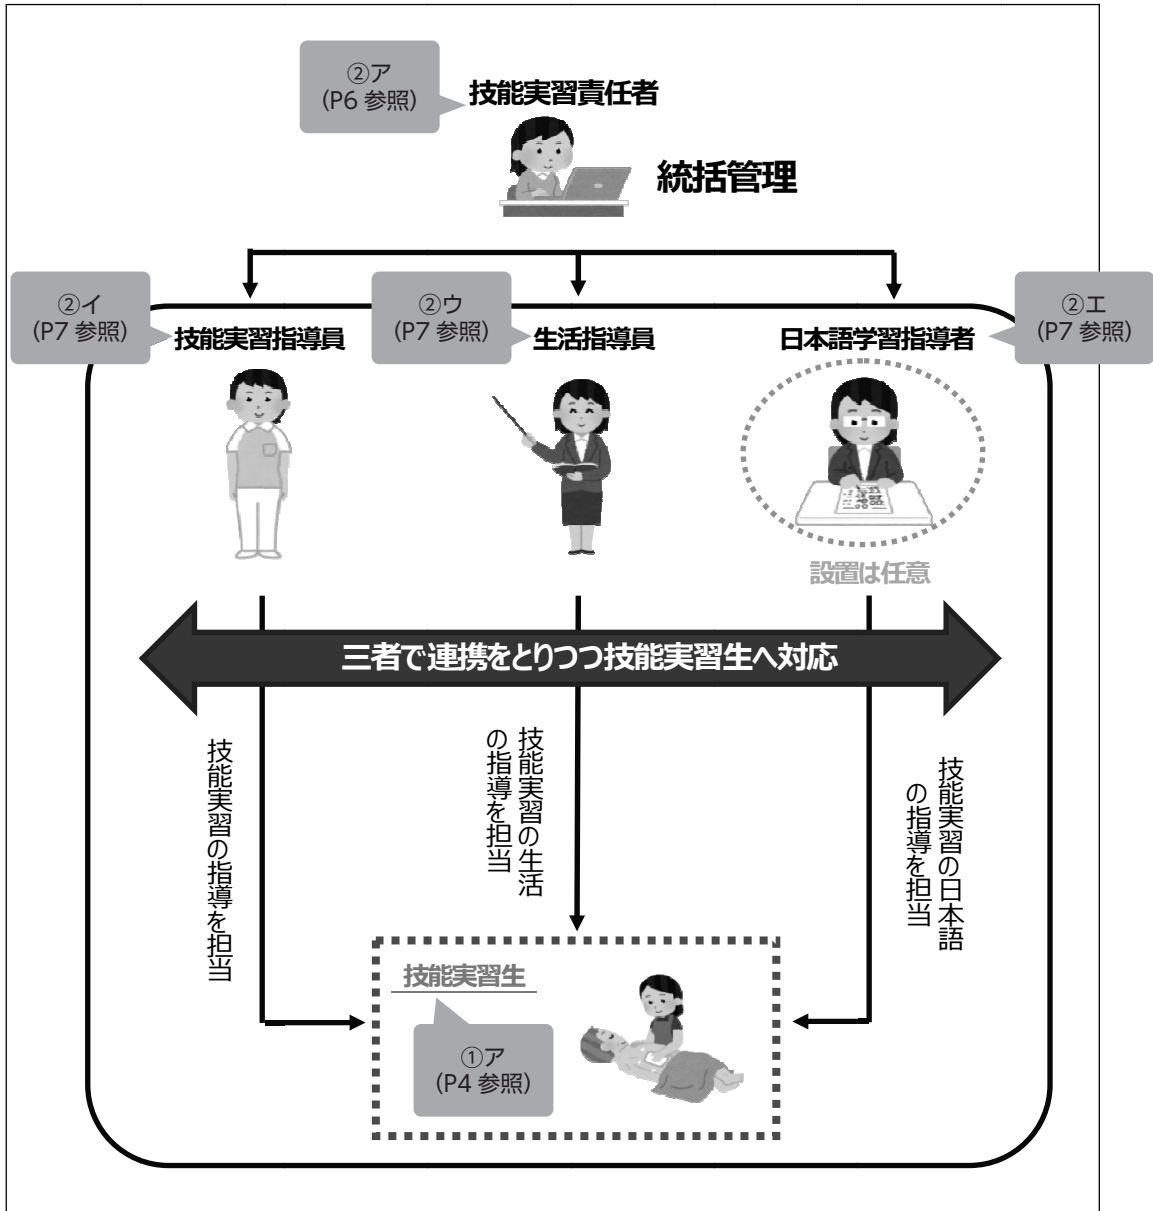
②ア
(P6 参照)

技能実習責任者

統括管理

②イ
(P7 参照)

技能実習指導員

②ウ
(P7 参照)

生活指導員

日本語学習指導者

②エ
(P7 参照)

設置は任意

三者で連携をとりつつ技能実習生へ対応

技能実習の指導を担当

技能実習の生活の指導を担当

技能実習の日本語の指導を担当

技能実習生

①ア
(P4 参照)